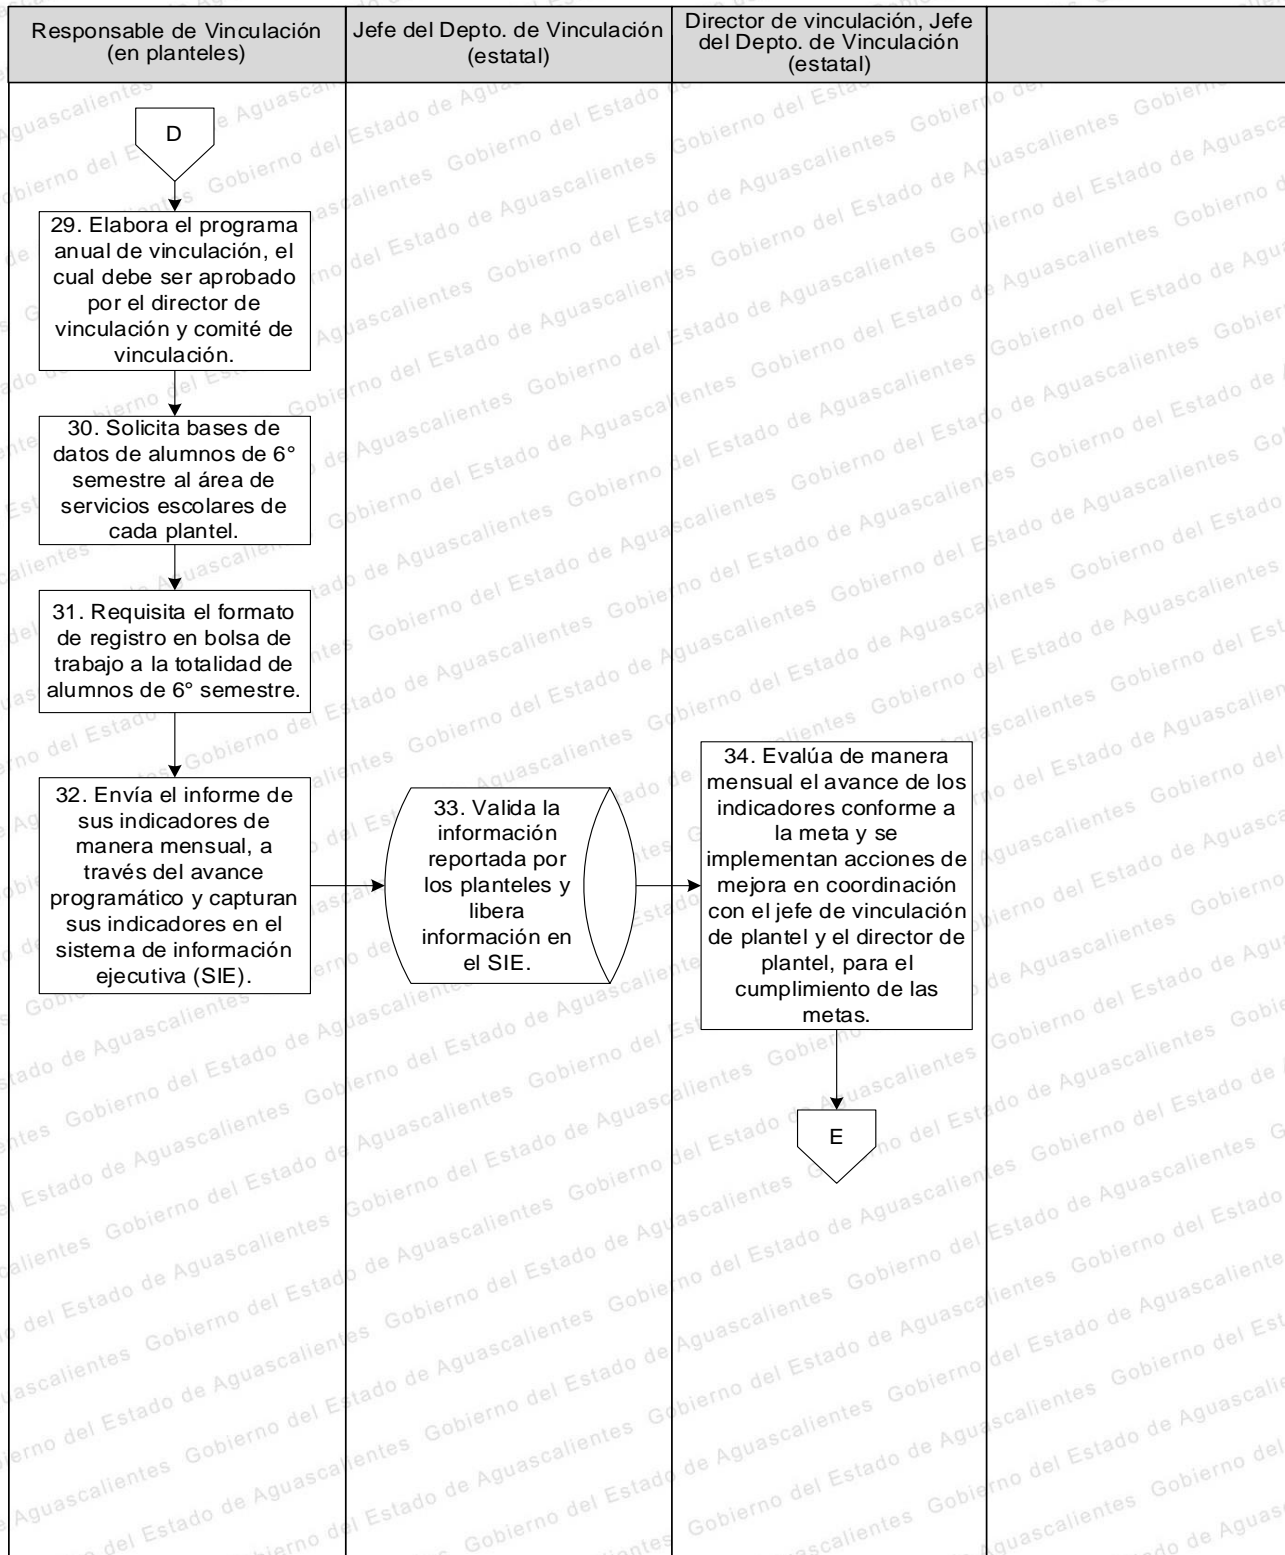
| Responsable de Vinculación (en planteles) | Jefe del Depto. de Vinculación (estatal) | Director de vinculación, Jefe del Depto. de Vinculación (estatal) | |
|---|---|---|---|

D

29. Elabora el programa anual de vinculación, el cual debe ser aprobado por el director de vinculación y comité de vinculación.

30. Solicita bases de datos de alumnos de 6° semestre al área de servicios escolares de cada plantel.

31. Requisita el formato de registro en bolsa de trabajo a la totalidad de alumnos de 6° semestre.

32. Envía el informe de sus indicadores de manera mensual, a través del avance programático y capturan sus indicadores en el sistema de información ejecutiva (SIE).

33. Valida la información reportada por los planteles y libera información en el SIE.

34. Evalúa de manera mensual el avance de los indicadores conforme a la meta y se implementan acciones de mejora en coordinación con el jefe de vinculación de plantel y el director de plantel, para el cumplimiento de las metas.

E